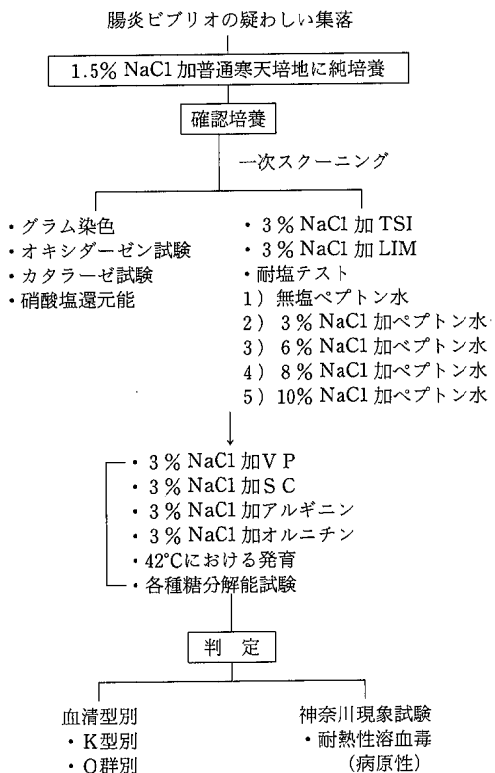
腸炎ビブリオの疑わしい集落

1.5% NaCl 加普通寒天培地に純培養

確認培養

一次スクーニング

・グラム染色
・オキシダーゼン試験
・カタラーゼ試験
・硝酸塩還元能

・3 % NaCl 加 TSI
・3 % NaCl 加 LIM
・耐塩テスト
1）無塩ペプトン水
2）3 % NaCl 加ペプトン水
3）6 % NaCl 加ペプトン水
4）8 % NaCl 加ペプトン水
5）10% NaCl 加ペプトン水

・3 % NaCl 加ＶＰ
・3 % NaCl 加ＳＣ
・3 % NaCl 加アルギニン
・3 % NaCl 加オルニチン
・42°Cにおける発育
・各種糖分解能試験

判　定

血清型別
・K型別
・O群別

神奈川現象試験
・耐熱性溶血毒
（病原性）